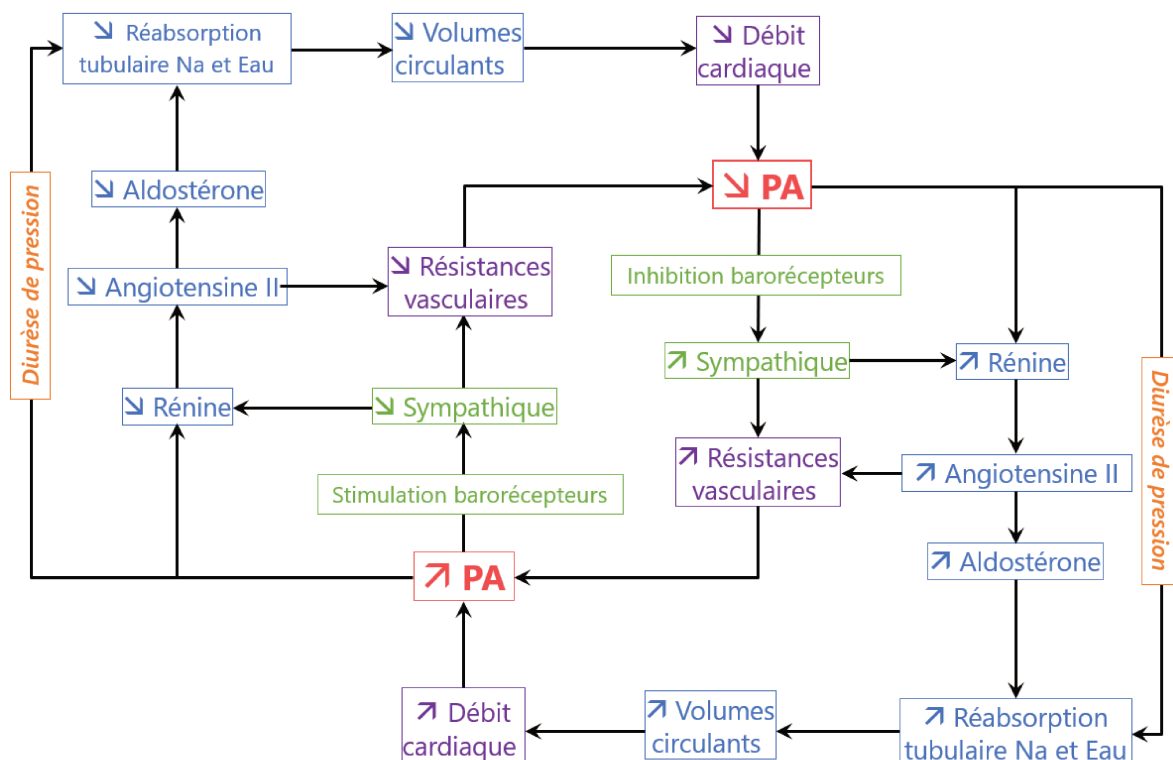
↘ Réabsorption tubulaire Na et Eau

↘ Volumes circulants

↘ Débit cardiaque

Diurèse de pression

↘ Aldostérone

↘ PA

↘ Angiotensine II

↘ Résistances vasculaires

Inhibition barorécepteurs

↗ Sympathique

↗ Rénine

↘ Rénine

↘ Sympathique

Diurèse de pression

↗ Résistances vasculaires

↗ Angiotensine II

Stimulation barorécepteurs

↗ Aldostérone

↗ PA

↗ Débit cardiaque

↗ Volumes circulants

↗ Réabsorption tubulaire Na et Eau